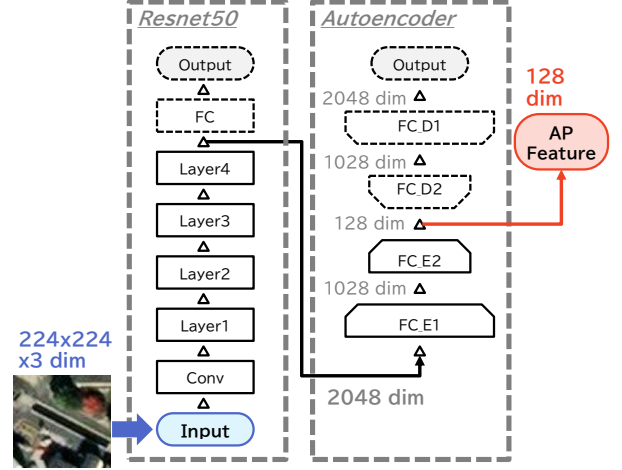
Resnet50

Output

FC

Layer4

Layer3

Layer2

Layer1

Conv

Input

224x224 x3 dim

Autoencoder

Output

2048 dim

FC_D1

1028 dim

FC_D2

128 dim

FC_E2

1028 dim

FC_E1

2048 dim

128 dim

AP Feature